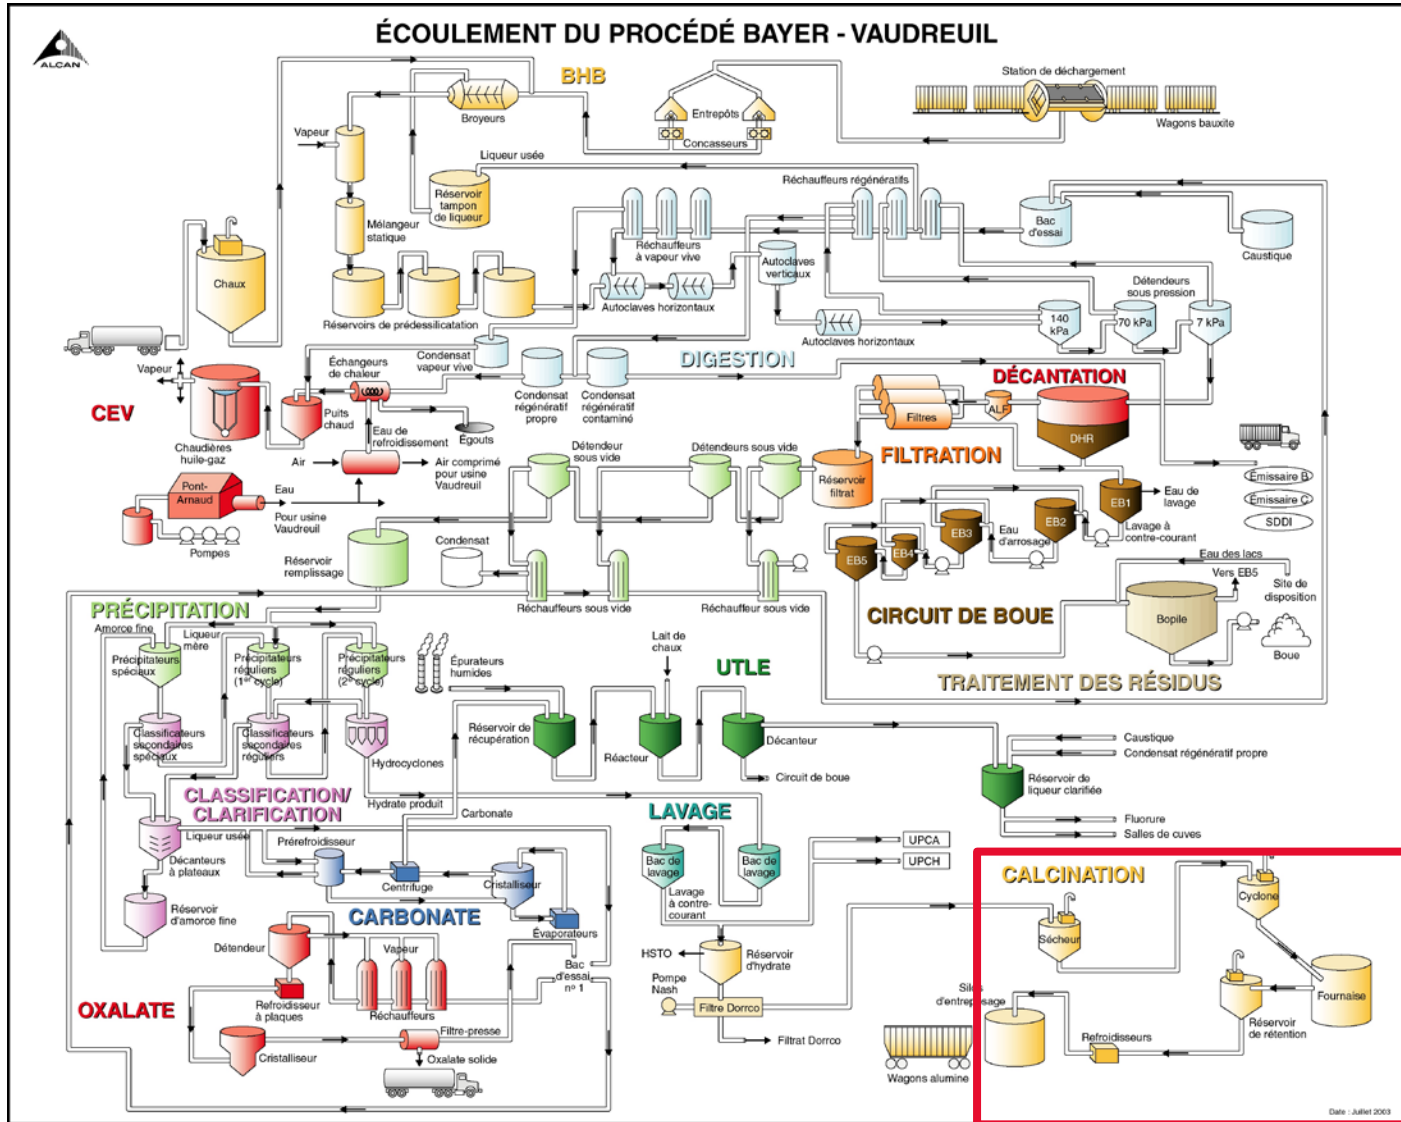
ALCAN

ÉCOULEMENT DU PROCÉDÉ BAYER - VAUDREUIL

BHB

Broyeurs

Entrepôts

Concasseurs

Station de déchargement

Wagons bauxite

Vapeur

Liqueur usée

Réservoir tampon de liqueur

Mélangeur statique

Réchauffeurs régénératifs

Bac d'essai

Caustique

Chaux

Réchauffeurs à vapeur vive

Autoclaves verticaux

Autoclaves horizontaux

Réservoirs de prédessilicatation

Détendeurs sous pression

140 kPa

70 kPa

7 kPa

Autoclaves horizontaux

Vapeur

Échangeurs de chaleur

Condensat vapeur vive

DIGESTION

CEV

Chaudières huile-gaz

Puits chaud

Eau de refroidissement

Égouts

Condensat régénératif propre

Condensat régénératif contaminé

DÉCANTATION

Filtres

ALF

DHR

Air

Air comprimé pour usine Vaudreuil

Détendeur sous vide

Détendeurs sous vide

Réservoir filtrat

FILTRATION

Pont-Arnaud

Eau

Pour usine Vaudreuil

Pompes

EB1

Eau de lavage

EB2

EB3

Eau d'arrosage

Lavage à contre-courant

EB4

EB5

Émissaire B

Émissaire C

SDDI

Réservoir remplissage

Condensat

Eau des lacs

Vers EB5

Site de disposition

Réchauffeurs sous vide

Réchauffeur sous vide

CIRCUIT DE BOUE

Bopile

Boue

PRÉCIPITATION

Amorce fine

Liqueur mère

Précipitateurs spéciaux

Précipitateurs réguliers (1$^{er}$ cycle)

Précipitateurs réguliers (2$^{e}$ cycle)

Épurateurs humides

Lait de chaux

UTLE

TRAITEMENT DES RÉSIDUS

Classificateurs secondaires spéciaux

Classificateurs secondaires réguliers

Hydrocyclones

Réservoir de récupération

Réacteur

Décanteur

Circuit de boue

Caustique

Condensat régénératif propre

Réservoir de liqueur clarifiée

CLASSIFICATION/ CLARIFICATION

Hydrate produit

Carbonate

LAVAGE

Fluorure

Salles de cuves

Liqueur usée

Préréfroidisseur

Décanteurs à plateaux

Centrifuge

Cristalliseur

Bac de lavage

Bac de lavage

Lavage à contre-courant

UPCA

UPCH

CALCINATION

Cyclone

Sécheur

Réservoir d'amorce fine

CARBONATE

Évaporateurs

Détendeur

Vapeur

Bac d'essai nº 1

HSTO

Réservoir d'hydrate

Pompe Nash

Filtre Dorrco

Silo d'entreposage

Fournaise

Réservoir de rétention

OXALATE

Refroidisseur à plaques

Réchauffeurs

Filtre-presse

Cristalliseur

Oxalate solide

Filtrat Dorrco

Wagons alumine

Refroidisseurs

Date : Juillet 2003